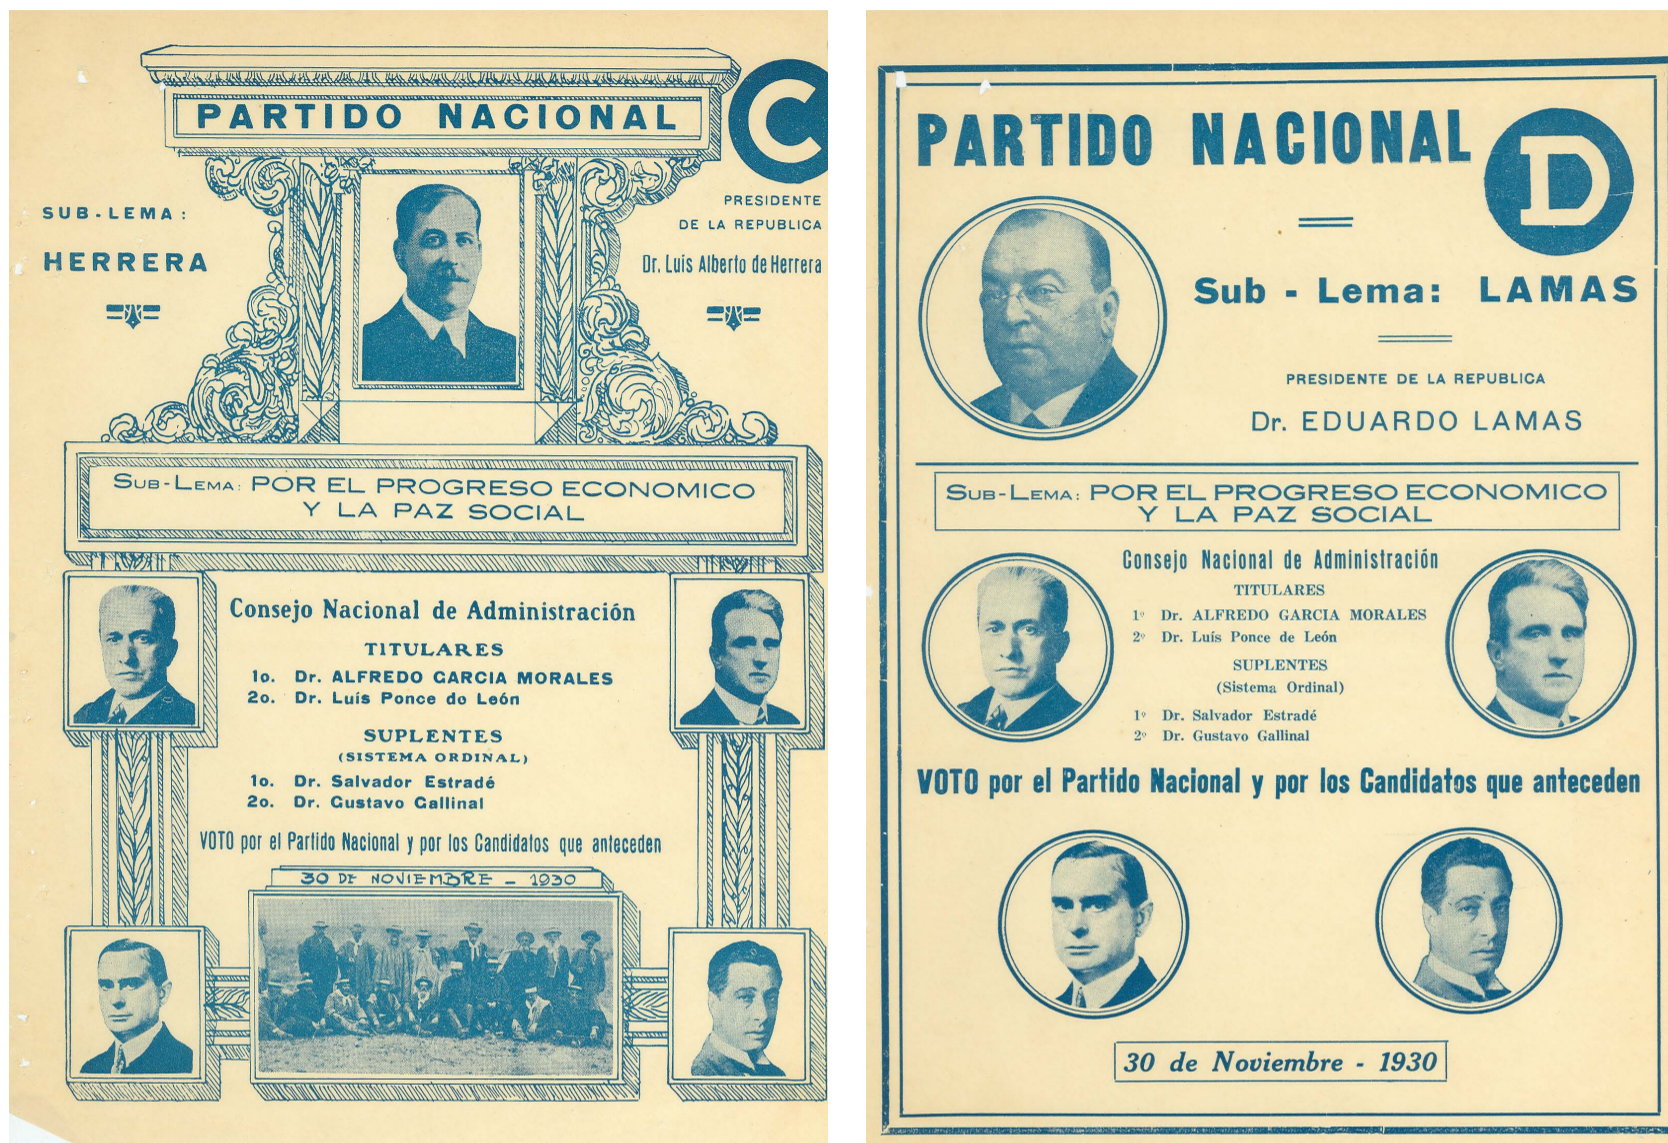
PARTIDO NACIONAL

C

SUB-LEMA:

HERRERA

PRESIDENTE DE LA REPUBLICA

Dr. Luis Alberto de Herrera

SUB-LEMA: POR EL PROGRESO ECONOMICO Y LA PAZ SOCIAL

Consejo Nacional de Administración

TITULARES

1o. Dr. ALFREDO GARCIA MORALES
2o. Dr. Luís Ponce de León

SUPLENTES
(SISTEMA ORDINAL)

1o. Dr. Salvador Estradé
2o. Dr. Gustavo Gallinal

VOTO por el Partido Nacional y por los Candidatos que anteceden

30 DE NOVIEMBRE - 1930

PARTIDO NACIONAL

D

Sub - Lema: LAMAS

PRESIDENTE DE LA REPUBLICA

Dr. EDUARDO LAMAS

SUB-LEMA: POR EL PROGRESO ECONOMICO Y LA PAZ SOCIAL

Consejo Nacional de Administración

TITULARES

1° Dr. ALFREDO GARCIA MORALES
2° Dr. Luís Ponce de León

SUPLENTES
(Sistema Ordinal)

1° Dr. Salvador Estradé
2° Dr. Gustavo Gallinal

VOTO por el Partido Nacional y por los Candidatos que anteceden

30 de Noviembre - 1930